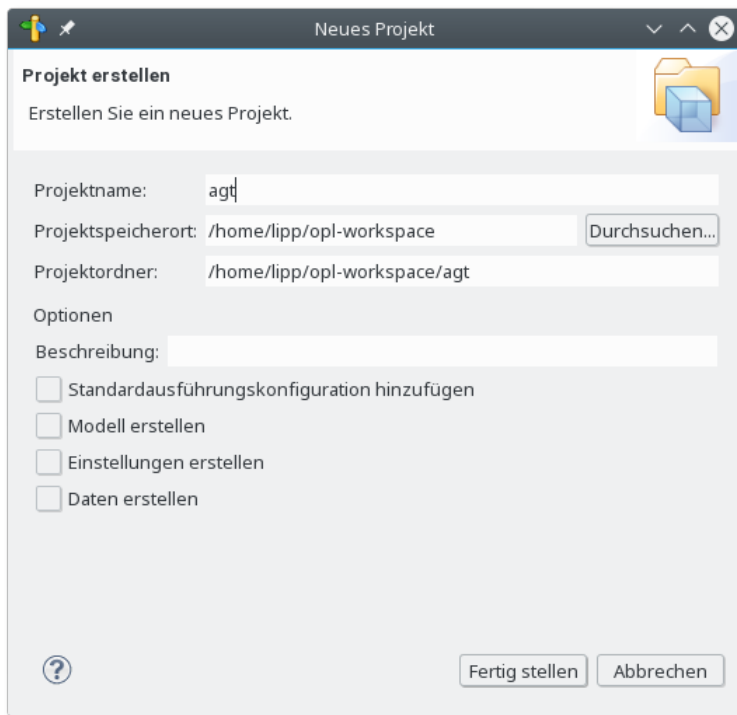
Neues Projekt

Projekt erstellen

Erstellen Sie ein neues Projekt.

Projektname: agt

Projektspeicherort: /home/lipp/opl-workspace Durchsuchen...

Projektordner: /home/lipp/opl-workspace/agt

Optionen

Beschreibung:

Standardausführungskonfiguration hinzufügen

Modell erstellen

Einstellungen erstellen

Daten erstellen

?

Fertig stellen Abbrechen